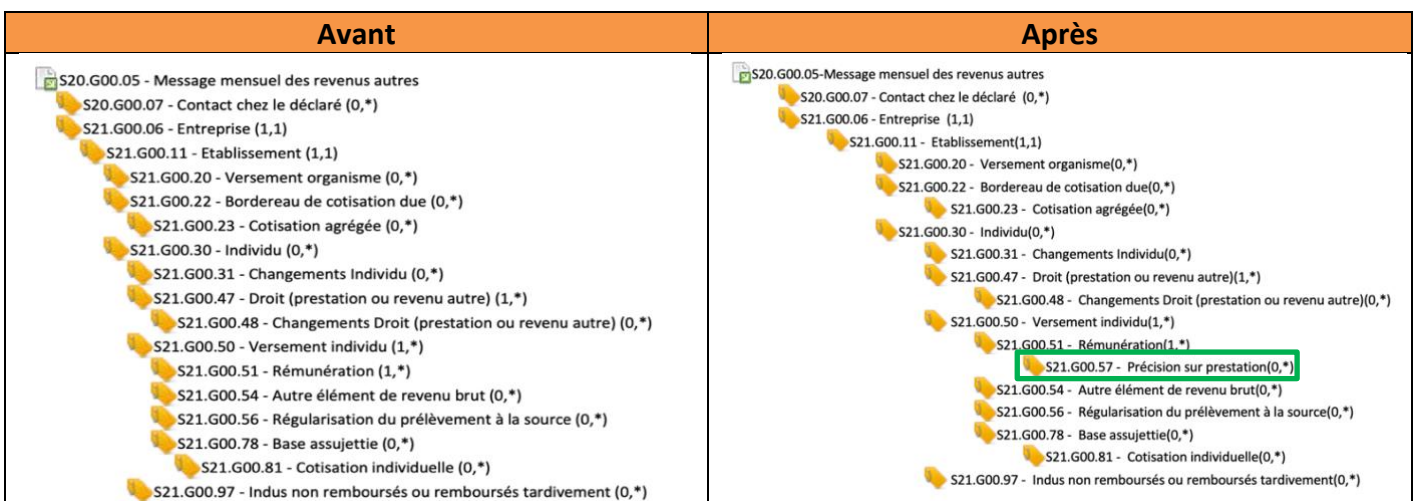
| Avant | Après |
|---|---|
| S20.G00.05 - Message mensuel des revenus autres<br>S20.G00.07 - Contact chez le déclaré (0,*)<br>S21.G00.06 - Entreprise (1,1)<br>S21.G00.11 - Etablissement (1,1)<br>S21.G00.20 - Versement organisme (0,*)<br>S21.G00.22 - Bordereau de cotisation due (0,*)<br>S21.G00.23 - Cotisation agrégée (0,*)<br>S21.G00.30 - Individu (0,*)<br>S21.G00.31 - Changements Individu (0,*)<br>S21.G00.47 - Droit (prestation ou revenu autre) (1,*)<br>S21.G00.48 - Changements Droit (prestation ou revenu autre) (0,*)<br>S21.G00.50 - Versement individu (1,*)<br>S21.G00.51 - Rémunération (1,*)<br>S21.G00.54 - Autre élément de revenu brut (0,*)<br>S21.G00.56 - Régularisation du prélèvement à la source (0,*)<br>S21.G00.78 - Base assujettie (0,*)<br>S21.G00.81 - Cotisation individuelle (0,*)<br>S21.G00.97 - Indus non remboursés ou remboursés tardivement (0,*) | S20.G00.05-Message mensuel des revenus autres<br>S20.G00.07 - Contact chez le déclaré (0,*)<br>S21.G00.06 - Entreprise (1,1)<br>S21.G00.11 - Etablissement(1,1)<br>S21.G00.20 - Versement organisme(0,*)<br>S21.G00.22 - Bordereau de cotisation due(0,*)<br>S21.G00.23 - Cotisation agrégée(0,*)<br>S21.G00.30 - Individu(0,*)<br>S21.G00.31 - Changements Individu(0,*)<br>S21.G00.47 - Droit (prestation ou revenu autre)(1,*)<br>S21.G00.48 - Changements Droit (prestation ou revenu autre)(0,*)<br>S21.G00.50 - Versement individu(1,*)<br>S21.G00.51 - Rémunération(1,*)<br>S21.G00.57 - Précision sur prestation(0,*)<br>S21.G00.54 - Autre élément de revenu brut(0,*)<br>S21.G00.56 - Régularisation du prélèvement à la source(0,*)<br>S21.G00.78 - Base assujettie(0,*)<br>S21.G00.81 - Cotisation individuelle(0,*)<br>S21.G00.97 - Indus non remboursés ou remboursés tardivement(0,*) |